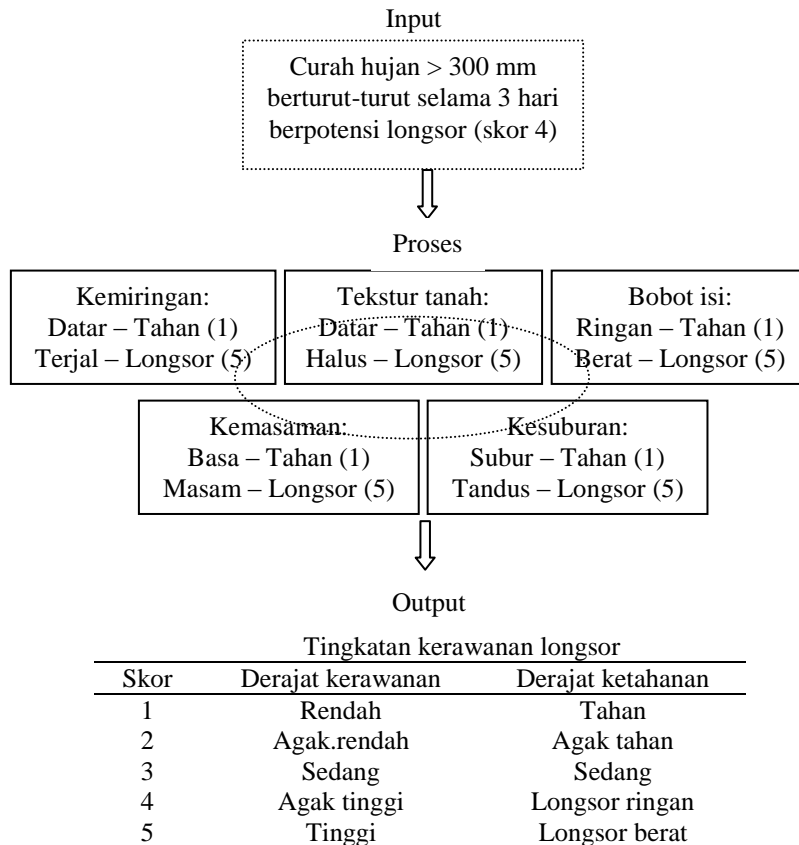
Input

Curah hujan > 300 mm berturut-turut selama 3 hari berpotensi longsor (skor 4)

Proses

Kemiringan:
Datar – Tahan (1)
Terjal – Longsor (5)

Tekstur tanah:
Datar – Tahan (1)
Halus – Longsor (5)

Bobot isi:
Ringan – Tahan (1)
Berat – Longsor (5)

Kemasaman:
Basa – Tahan (1)
Masam – Longsor (5)

Kesuburan:
Subur – Tahan (1)
Tandus – Longsor (5)

Output

Tingkatan kerawanan longsor

| Skor | Derajat kerawanan | Derajat ketahanan |
|---|---|---|
| 1 | Rendah | Tahan |
| 2 | Agak.rendah | Agak tahan |
| 3 | Sedang | Sedang |
| 4 | Agak tinggi | Longsor ringan |
| 5 | Tinggi | Longsor berat |